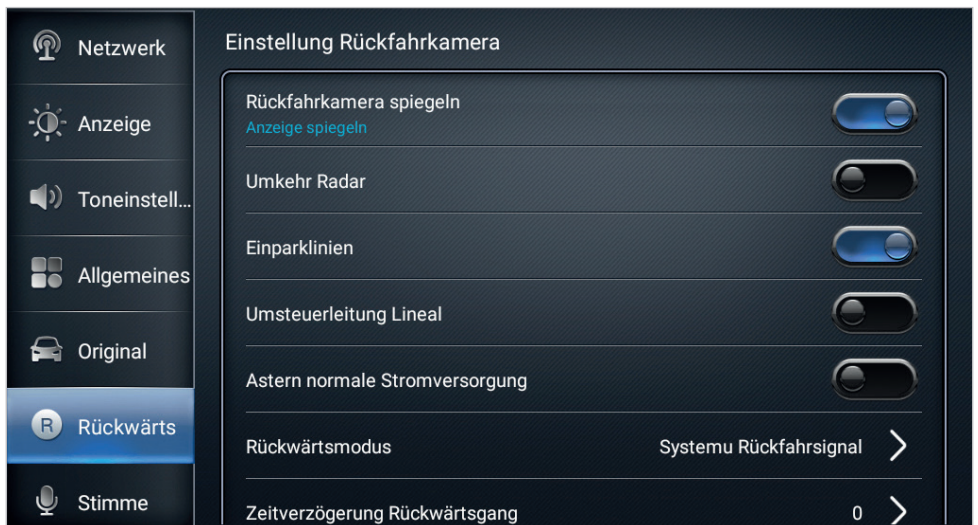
Netzwerk
Anzeige
Toneinstell...
Allgemeines
Original
R Rückwärts
Stimme

Einstellung Rückfahrkamera

Rückfahrkamera spiegeln
Anzeige spiegeln

Umkehr Radar

Einparklinien

Umsteuerleitung Lineal

Astern normale Stromversorgung

Rückwärtsmodus
Systemu Rückfahrsignal

Zeitverzögerung Rückwärtsgang
0